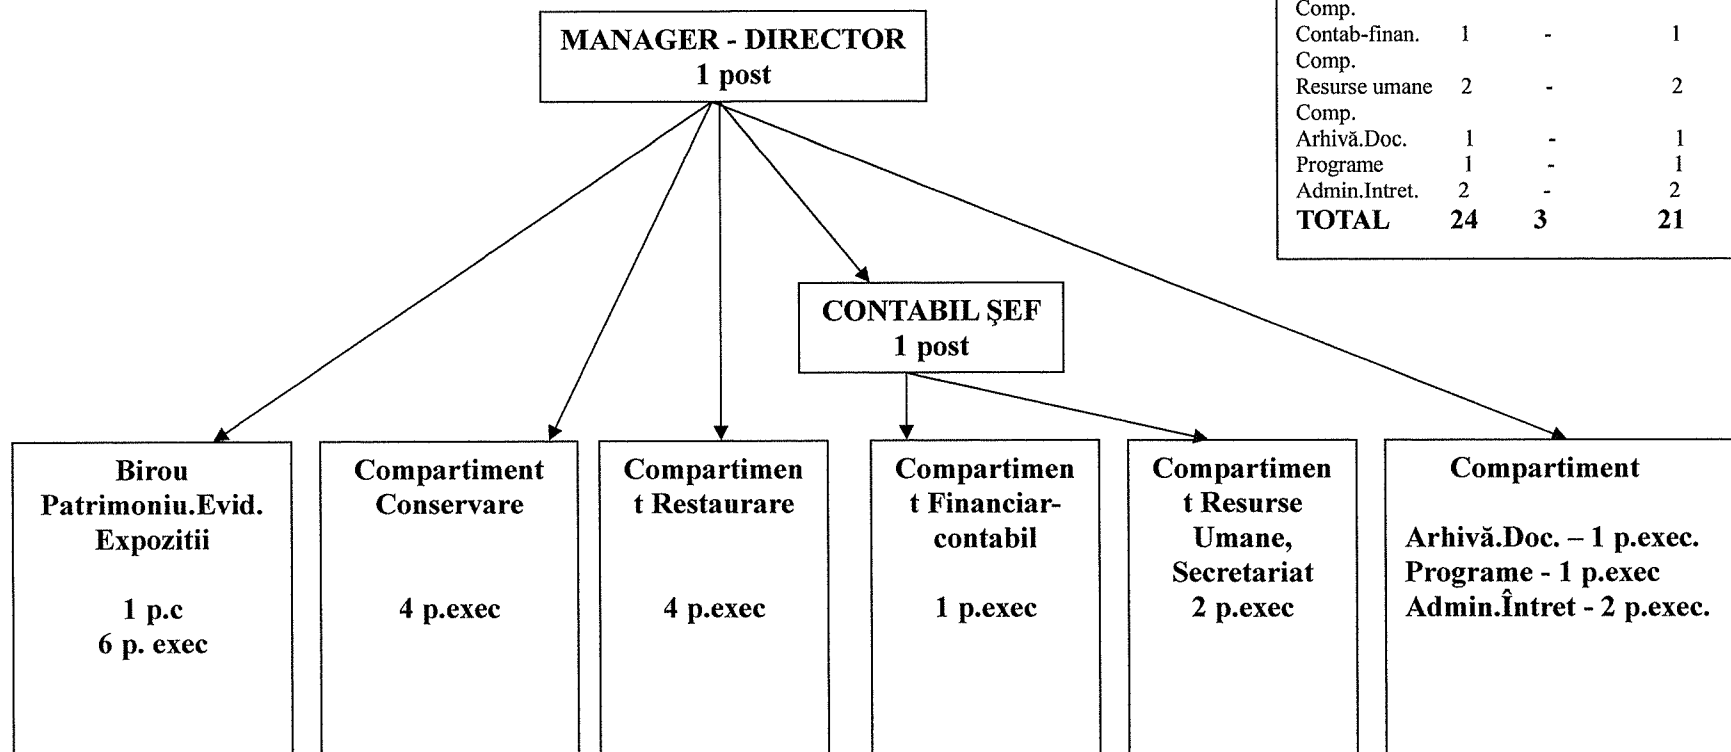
Comp.
Contab-finan. 1 - 1
Comp.
Resurse umane 2 - 2
Comp.
Arhivă.Doc. 1 - 1
Programe 1 - 1
Admin.Intret. 2 - 2
TOTAL 24 3 21

MANAGER - DIRECTOR
1 post

CONTABIL ȘEF
1 post

Birou Patrimoniu.Evid. Expozitii

1 p.c
6 p. exec

Compartiment Conservare

4 p.exec

Compartiment Restaurare

4 p.exec

Compartiment Financiar-contabil

1 p.exec

Compartiment Resurse Umane, Secretariat
2 p.exec

Compartiment

Arhivă.Doc. – 1 p.exec.
Programe - 1 p.exec
Admin.Întret - 2 p.exec.